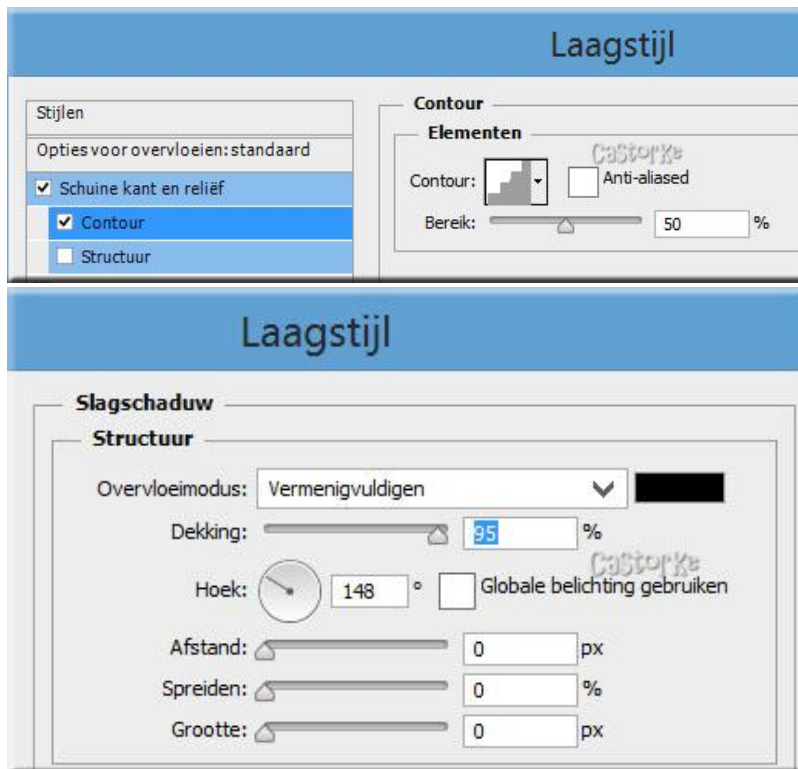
Laagstijl

Stijlen

Opties voor overvloeien: standaard

Schuine kant en reliëf

Contour

Structuur

Contour

Elementen

Castorke

Contour:

Anti-aliased

Bereik: 50 %

Laagstijl

Slagschaduw

Structuur

Overvloeimodus: Vermenigvuldigen

Dekking: 95 %

Castorke

Hoek: 148 ° Globale belichting gebruiken

Afstand: 0 px

Spreiden: 0 %

Grootte: 0 px